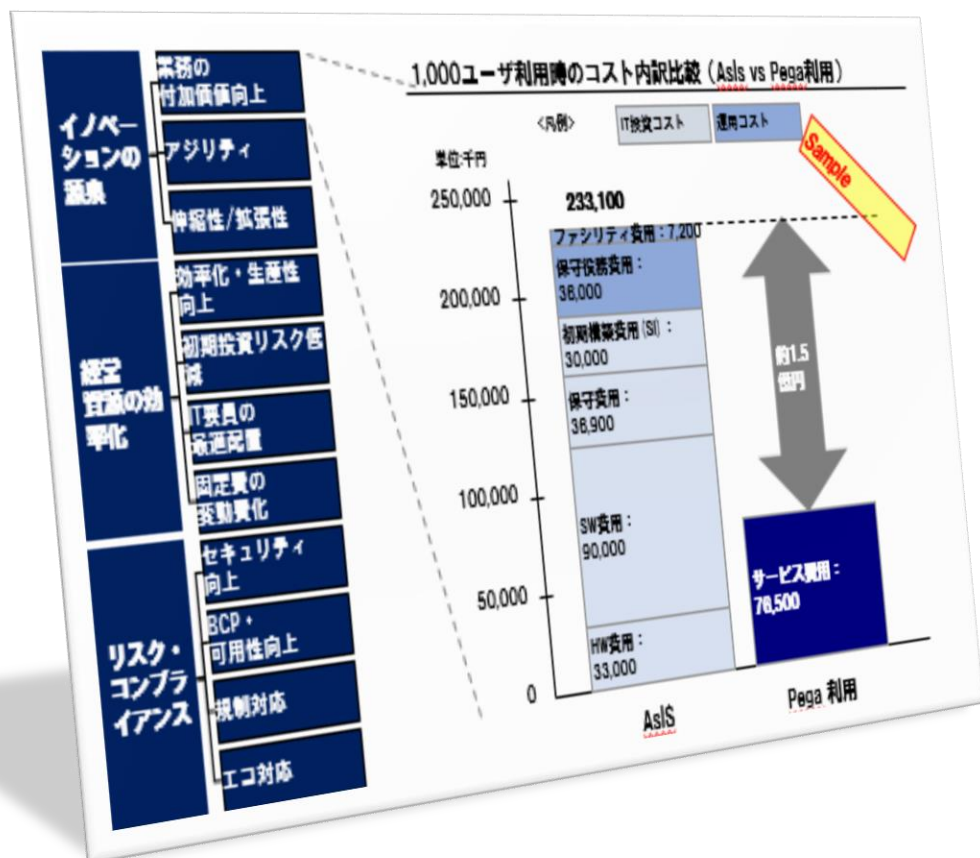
イノベーションの源泉

業務の付加価値向上

アジリティ

伸縮性/拡張性

経営資源の効率化

効率化・生産性向上

初期投資リスク低減

IT要員の最適配置

固定費の変動費化

リスク・コンプライアンス

セキュリティ向上

BCP・可用性向上

規制対応

エコ対応

1,000ユーザ利用時のコスト内訳比較（AsIs vs Pega利用）

<凡例>　IT投資コスト　運用コスト

Sample

単位:千円

| 250,000 |
|---|
| 200,000 |
| 150,000 |
| 100,000 |
| 50,000 |
| 0 |

233,100

ファシリティ費用：7,200

保守役務費用：36,000

初期構築費用(SI)：30,000

保守費用：36,900

SW費用：90,000

HW費用：33,000

約1.5億円

サービス費用：76,500

AsIS

Pega 利用